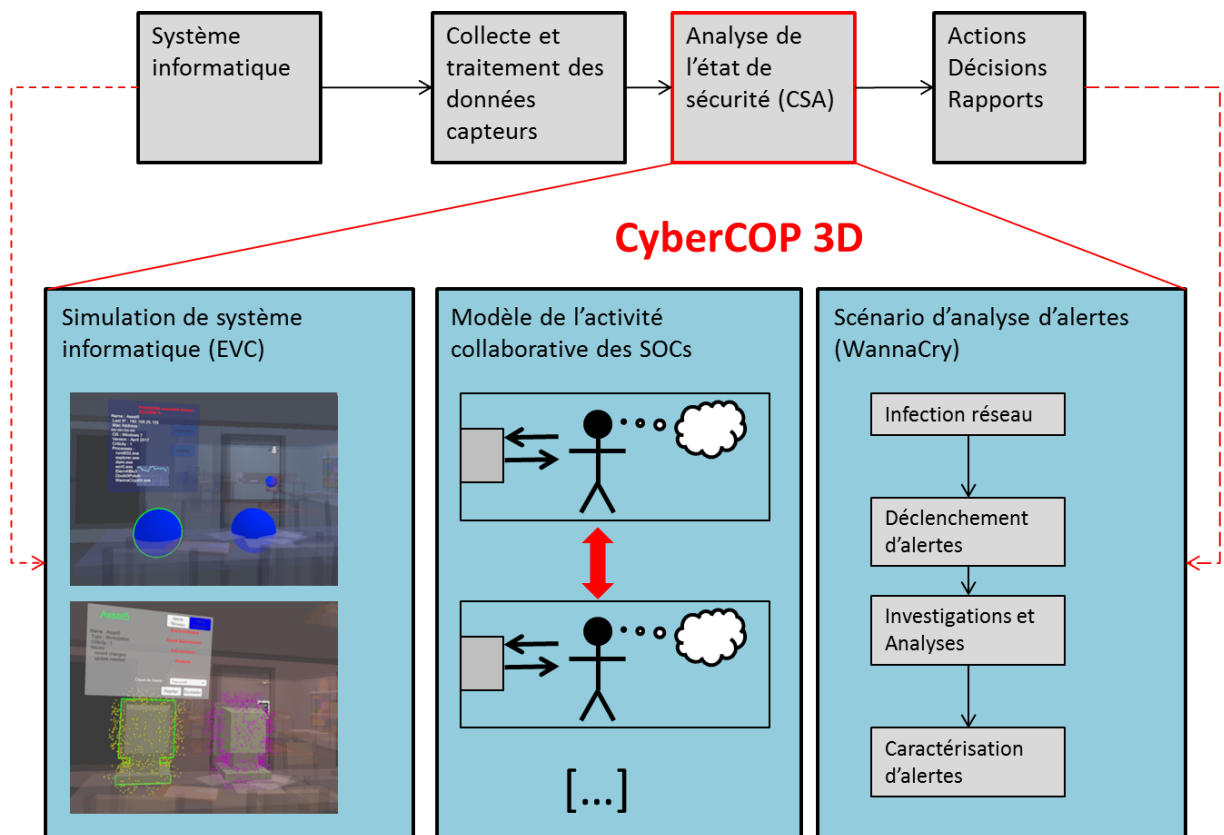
Système informatique

Collecte et traitement des données capteurs

Analyse de l'état de sécurité (CSA)

Actions Décisions Rapports

CyberCOP 3D

Simulation de système informatique (EVC)

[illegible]

Name : Asset5
Last IP : 192.168.24.158
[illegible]
OS : Windows 7
Version : April 2017
Criticity : 1
Processes :
rundll32.exe
explorer.exe
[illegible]
svchost.exe
WannaCry

Asset5

Name : Asset5
Type : Workstation
Criticity : 1
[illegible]

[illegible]

Modèle de l'activité collaborative des SOCs

[...]

Scénario d'analyse d'alertes (WannaCry)

Infection réseau

Déclenchement d'alertes

Investigations et Analyses

Caractérisation d'alertes